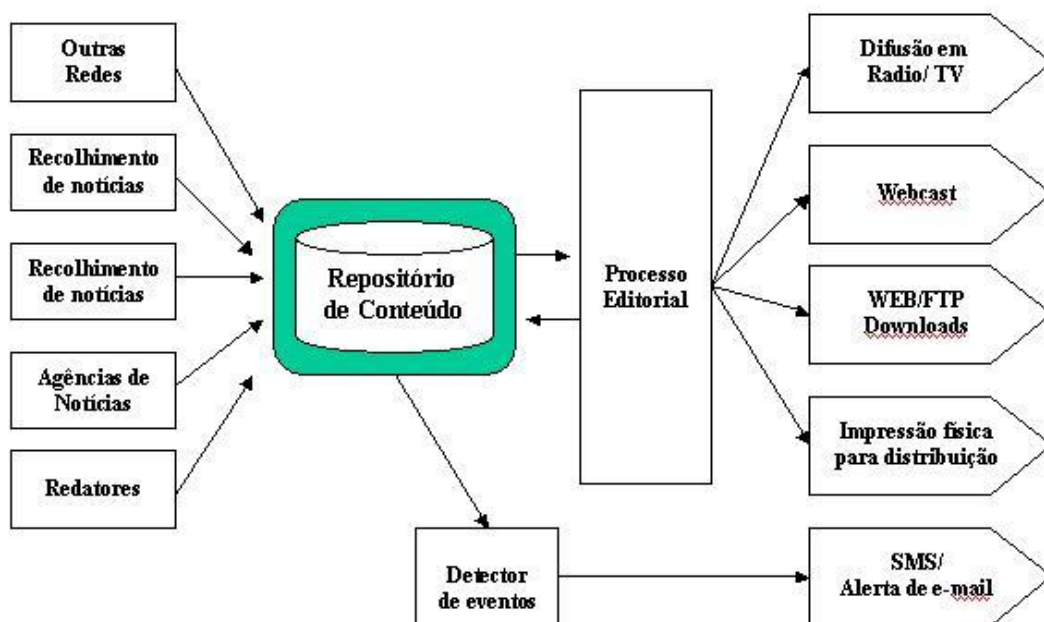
Outras Redes

Recolhimento de notícias

Recolhimento de notícias

Agências de Notícias

Redatores

Repositório de Conteúdo

Processo Editorial

Detector de eventos

Difusão em Radio/ TV

Webcast

WEB/FTP Downloads

Impressão física para distribuição

SMS/ Alerta de e-mail